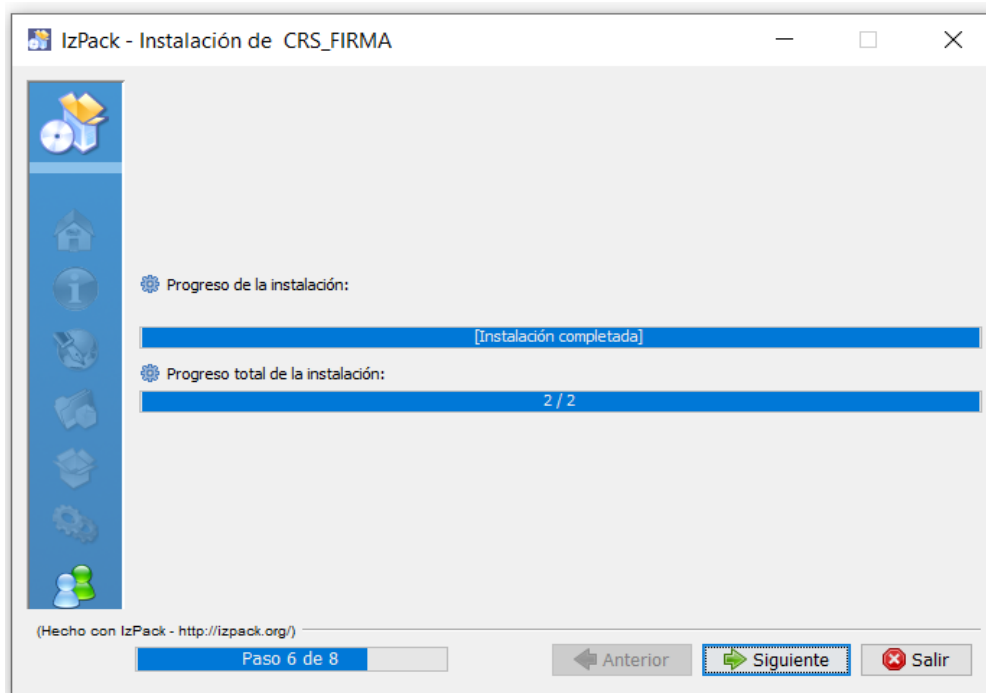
IzPack - Instalación de CRS_FIRMA

Progreso de la instalación:

[Instalación completada]

Progreso total de la instalación:

2 / 2

(Hecho con IzPack - http://izpack.org/)

Paso 6 de 8

Anterior

Siguiente

Salir